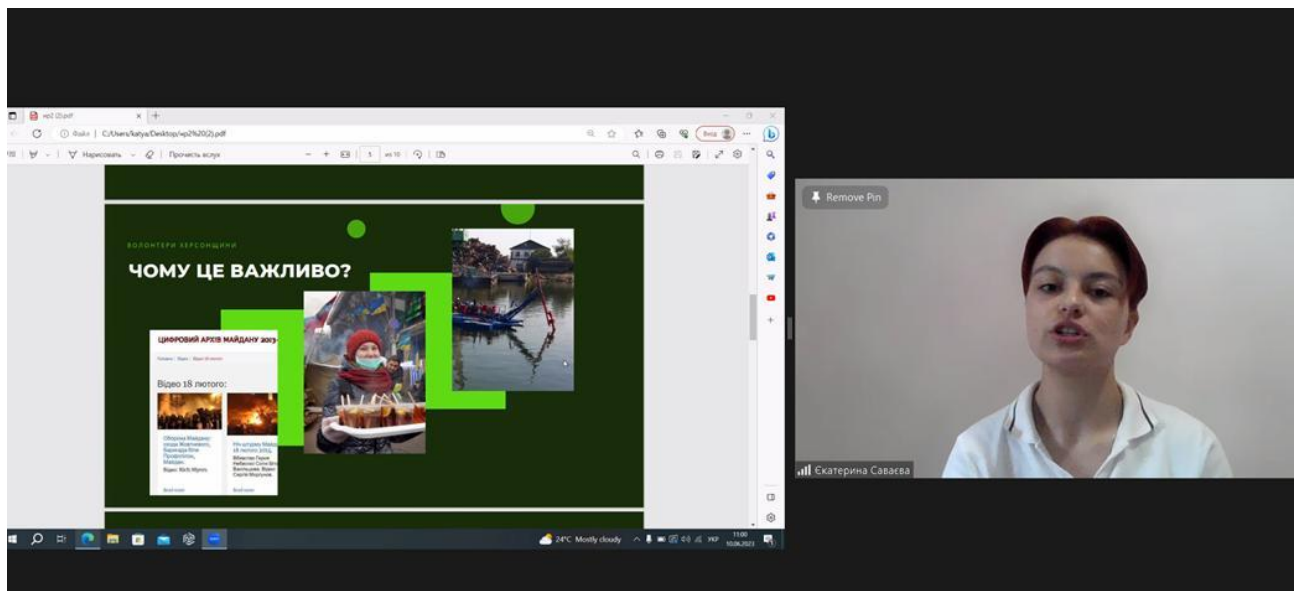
wp2 (2).pdf

Файл | C:/Users/katya/Desktop/wp2%20(2).pdf

Вход

Нарисовать | Прочесть вслух

5 из 10

ВОЛОНТЕРИ ХЕРСОНЩИНИ

ЧОМУ ЦЕ ВАЖЛИВО?

ЦИФРОВИЙ АРХІВ МАЙДАНУ 2013-

Відео 18 лютого:

Remove Pin

Єкатерина Саваєва

24°C Mostly cloudy

УКР

11:00
10.06.2023